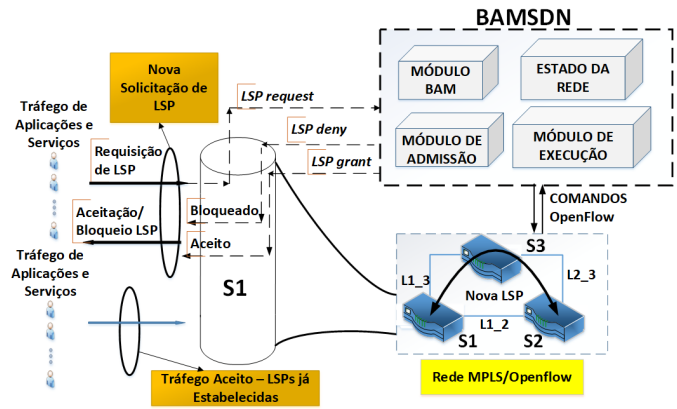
BAMSDN

MÓDULO BAM

ESTADO DA REDE

MÓDULO DE ADMISSÃO

MÓDULO DE EXECUÇÃO

Nova Solicitação de LSP

LSP request

LSP deny

LSP grant

Tráfego de Aplicações e Serviços

Requisição de LSP

Aceitação/ Bloqueio LSP

Bloqueado

Aceito

Tráfego de Aplicações e Serviços

S1

COMANDOS OpenFlow

S3

L1_3

L2_3

Nova LSP

L1_2

S1

S2

Tráfego Aceito – LSPs já Estabelecidas

Rede MPLS/Openflow